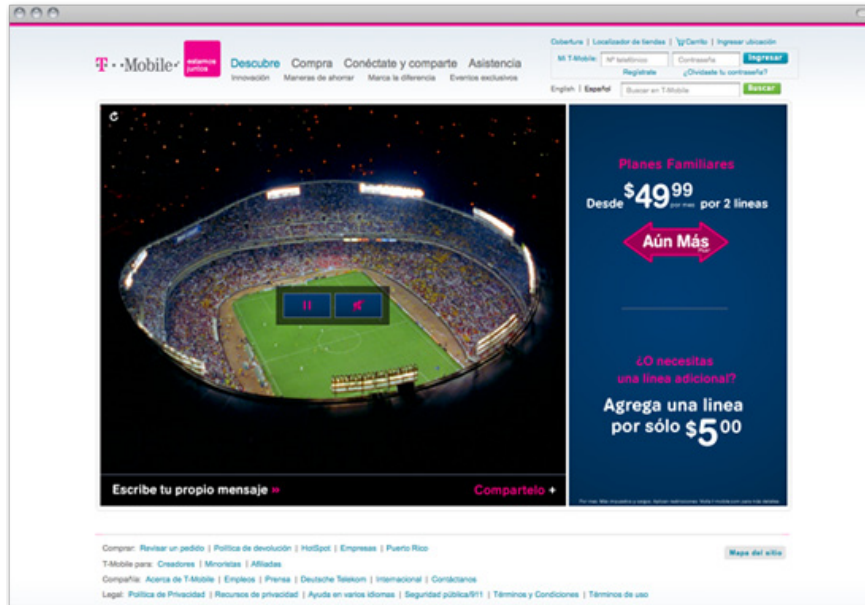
T··Mobile· estamos juntos

Descubre Compra Conéctate y comparte Asistencia
Innovación Maneras de ahorrar Marca la diferencia Eventos exclusivos

Cobertura | Localizador de tiendas | Carrito | Ingresar ubicación
Mi T-Mobile: Nº teléfonico Contraseña Ingresar
Regístrate ¿Olvidaste tu contraseña?
English | Español Buscar en T-Mobile Buscar

Planes Familiares
Desde $49^{99}$ por mes por 2 líneas
Aún Más

¿O necesitas una línea adicional?
Agrega una línea por sólo $5^{00}$

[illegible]

Escribe tu propio mensaje »
Compartelo +

Comprar: Revisar un pedido | Política de devolución | HotSpot | Empresas | Puerto Rico
T-Mobile para: Creadores | Minoristas | Afiliadas
Compañía: Acerca de T-Mobile | Empleos | Prensa | Deutsche Telekom | Internacional | Contáctanos
Legal: Política de Privacidad | Recursos de privacidad | Ayuda en varios idiomas | Seguridad pública/911 | Términos y Condiciones | Términos de uso

Mapa del sitio